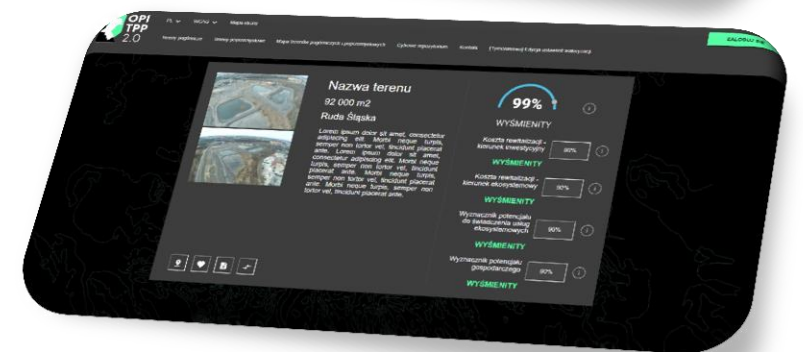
OPI TPP 2.0

PL ⌄ WCAG ⌄ Mapa strony

Tereny pogórnicze Tereny przemysłowe Mapa terenów pogórniczych i poprzemysłowych Zgłoś nieruchomość Kontakt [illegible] Funkcje ustawień wstecznych

ZALOGUJ SIĘ

Nazwa terenu

92 000 m2

Ruda Śląska

Lorem ipsum dolor sit amet, consectetur adipiscing elit. Morbi neque turpis, semper non tortor vel, tincidunt placerat ante. Lorem ipsum dolor sit amet, consectetur adipiscing elit. Morbi neque turpis, semper non tortor vel, tincidunt placerat ante. Morbi neque turpis, semper non tortor vel, tincidunt placerat ante. Morbi neque turpis, semper non tortor vel, tincidunt placerat ante.

99%

WYŚMIENITY

Koszta rewitalizacji - kierunek inwestycyjny 90%

WYŚMIENITY

Koszta rewitalizacji - kierunek ekosystemowy 90%

WYŚMIENITY

Wyznacznik potencjału do świadczenia usług ekosystemowych 90%

WYŚMIENITY

Wyznacznik potencjału gospodarczego 90%

WYŚMIENITY